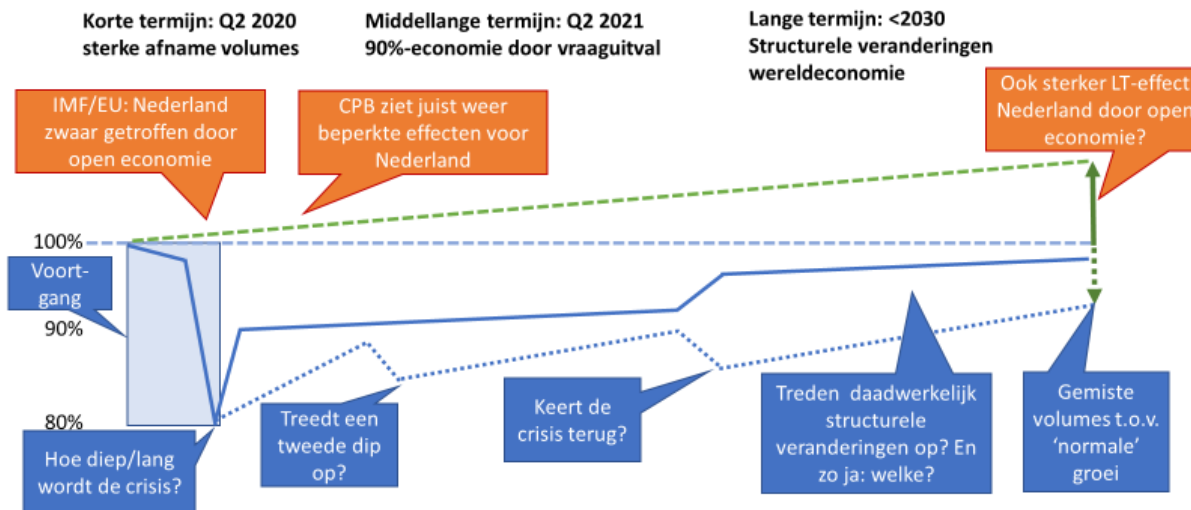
Korte termijn: Q2 2020
sterke afname volumes

Middellange termijn: Q2 2021
90%-economie door vraaguitval

Lange termijn: <2030
Structurele veranderingen
wereldeconomie

IMF/EU: Nederland zwaar getroffen door open economie

CPB ziet juist weer beperkte effecten voor Nederland

Ook sterker LT-effect Nederland door open economie?

100%

Voort-gang

90%

80%

Hoe diep/lang wordt de crisis?

Treedt een tweede dip op?

Keert de crisis terug?

Treden daadwerkelijk structurele veranderingen op? En zo ja: welke?

Gemiste volumes t.o.v. 'normale' groei